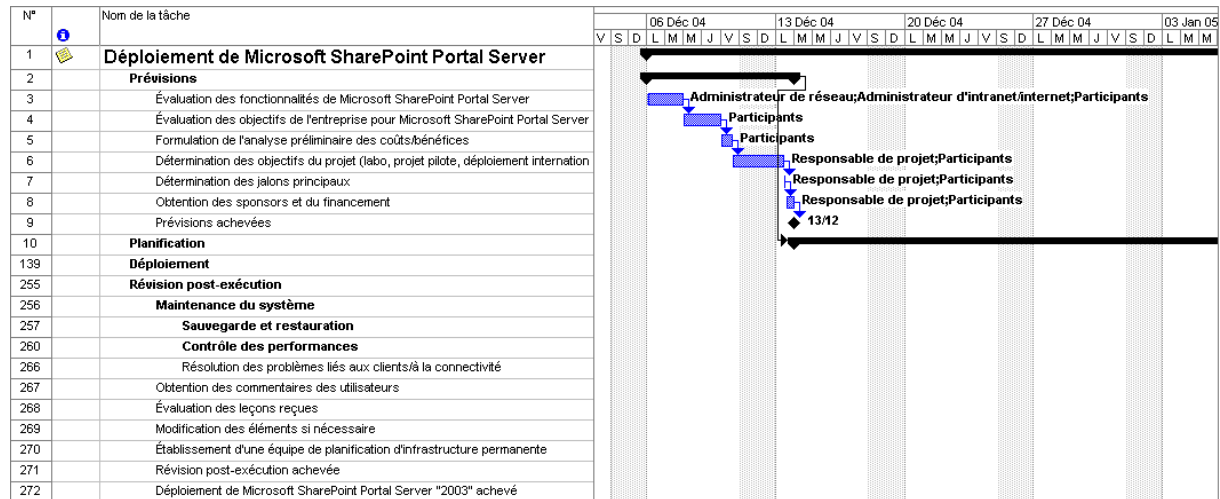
| N° | | Nom de la tâche |
|---|---|---|
| 1 | | Déploiement de Microsoft SharePoint Portal Server |
| 2 | | Prévisions |
| 3 | | Évaluation des fonctionnalités de Microsoft SharePoint Portal Server |
| 4 | | Évaluation des objectifs de l'entreprise pour Microsoft SharePoint Portal Server |
| 5 | | Formulation de l'analyse préliminaire des coûts/bénéfices |
| 6 | | Détermination des objectifs du projet (labo, projet pilote, déploiement internation |
| 7 | | Détermination des jalons principaux |
| 8 | | Obtention des sponsors et du financement |
| 9 | | Prévisions achevées |
| 10 | | Planification |
| 139 | | Déploiement |
| 255 | | Révision post-exécution |
| 256 | | Maintenance du système |
| 257 | | Sauvegarde et restauration |
| 260 | | Contrôle des performances |
| 266 | | Résolution des problèmes liés aux clients/à la connectivité |
| 267 | | Obtention des commentaires des utilisateurs |
| 268 | | Évaluation des leçons reçues |
| 269 | | Modification des éléments si nécessaire |
| 270 | | Établissement d'une équipe de planification d'infrastructure permanente |
| 271 | | Révision post-exécution achevée |
| 272 | | Déploiement de Microsoft SharePoint Portal Server "2003" achevé |

06 Déc 04 | 13 Déc 04 | 20 Déc 04 | 27 Déc 04 | 03 Jan 05
V S D L M M J V S D L M M J V S D L M M J V S D L M M J V S D L M M

Administrateur de réseau;Administrateur d'intranet/internet;Participants
Participants
Participants
Responsable de projet;Participants
Responsable de projet;Participants
Responsable de projet;Participants
13/12